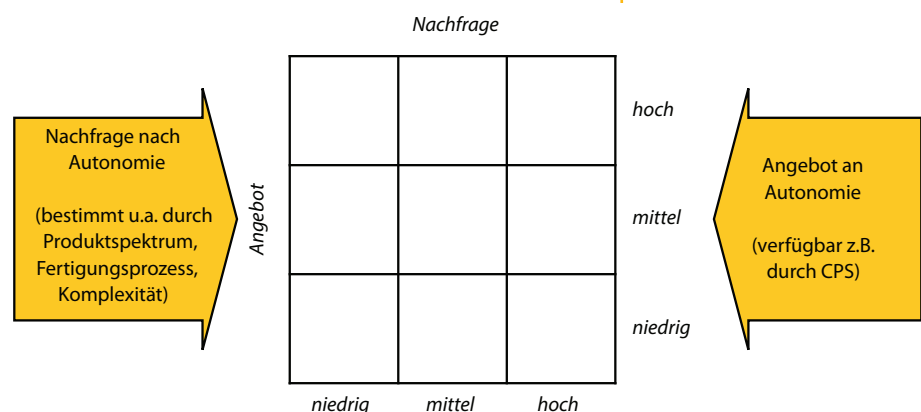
Nachfrage

Nachfrage nach Autonomie

(bestimmt u.a. durch Produktspektrum, Fertigungsprozess, Komplexität)

Angebot

hoch

mittel

niedrig

Angebot an Autonomie

(verfügbar z.B. durch CPS)

niedrig mittel hoch